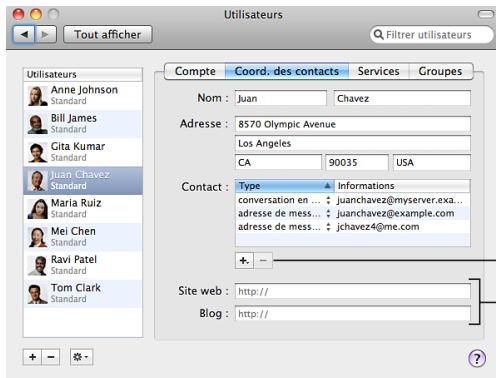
Utilisateurs

Tout afficher

Filtrer utilisateurs

Utilisateurs

Anne Johnson
Standard

Bill James
Standard

Gita Kumar
Standard

Juan Chavez
Standard

Maria Ruiz
Standard

Mei Chen
Standard

Ravi Patel
Standard

Tom Clark
Standard

Compte | Coord. des contacts | Services | Groupes

Nom : Juan Chavez

Adresse : 8570 Olympic Avenue
Los Angeles
CA 90035 USA

Contact :

| Type | Informations |
|---|---|
| conversation en ... | juanchavez@myserver.exa... |
| adresse de mess... | juanchavez@example.com |
| adresse de mess... | jchavez4@me.com |

+ −

Site web : http://

Blog : http://

+ −

?